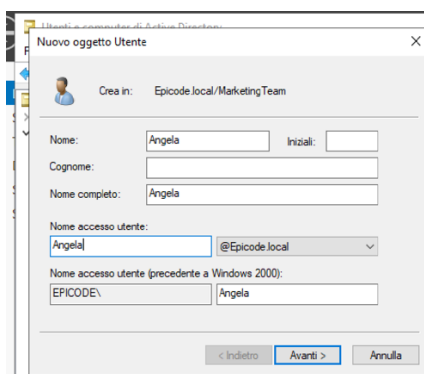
Utenti e computer di Active Directory

Nuovo oggetto Utente

Crea in: Epicode.local/MarketingTeam

Nome: Angela

Iniziali:

Cognome:

Nome completo: Angela

Nome accesso utente:

Angela

@Epicode.local

Nome accesso utente (precedente a Windows 2000):

EPICODE\

Angela

< Indietro

Avanti >

Annulla